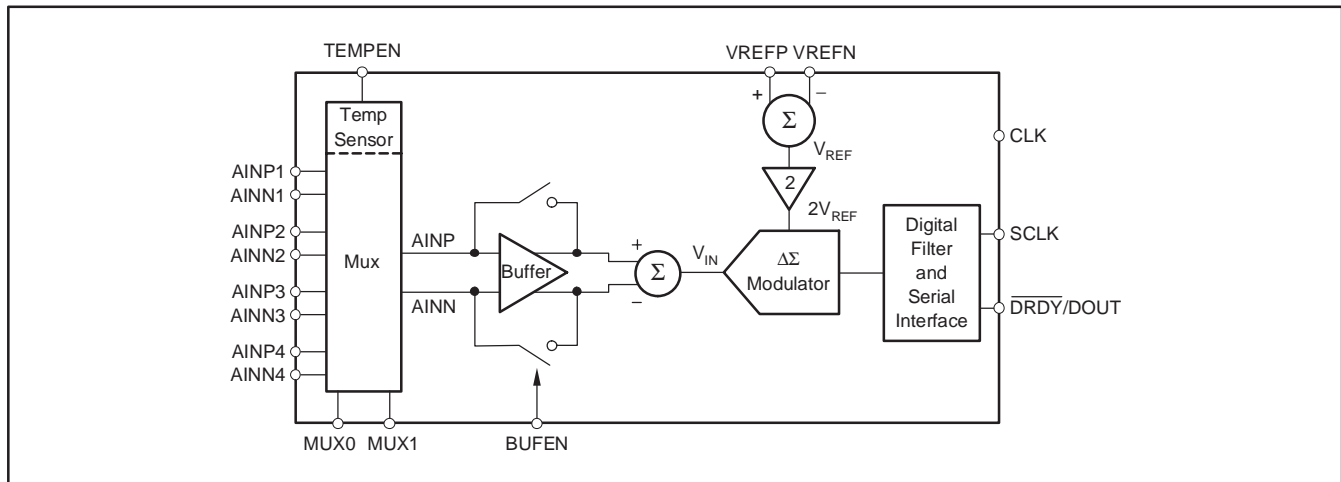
TEMPEN

VREFP VREFN

+ −

$\Sigma$

Temp Sensor

CLK

$V_{REF}$

AINP1
AINN1

2

$2V_{REF}$

AINP2
AINN2

Digital Filter and Serial Interface

SCLK

AINP

+

$V_{IN}$

$\Delta\Sigma$ Modulator

Mux

Buffer

$\Sigma$

AINP3
AINN3

AINN

−

$\overline{DRDY}$/DOUT

AINP4
AINN4

MUX0 MUX1

BUFEN